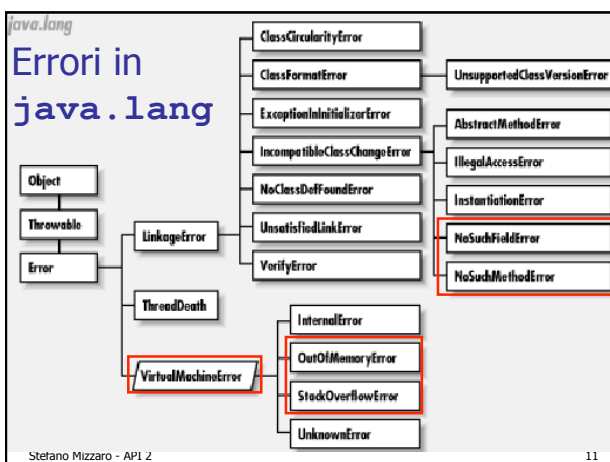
java.lang

Errori in java.lang

Object

Throwable

Error

LinkageError

ThreadDeath

VirtualMachineError

ClassCircularityError

ClassFormatError

UnsupportedClassVersionError

ExceptionInInitializerError

IncompatibleClassChangeError

AbstractMethodError

IllegalAccessError

InstantiationError

NoSuchFieldError

NoSuchMethodError

NoClassDefFoundError

UnsatisfiedLinkError

VerifyError

InternalError

OutOfMemoryError

StackOverflowError

UnknownError

Stefano Mizzaro - API 2

11